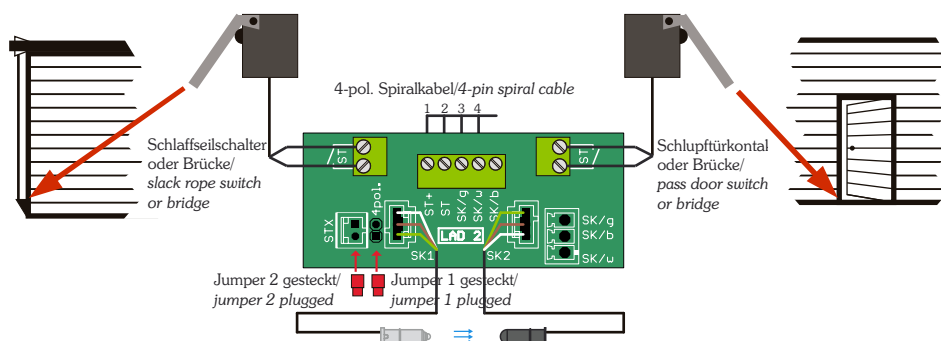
4-pol. Spiralkabel/*4-pin spiral cable*

1 2 3 4

Schlaffseilschalter oder Brücke/ *slack rope switch or bridge*

Schlupftürkontal oder Brücke/ *pass door switch or bridge*

ST

ST

ST+ ST SK/g SK/w SK/b

STX

4pol.

LAD 2

SK1

SK2

SK/g SK/b SK/w

Jumper 2 gesteckt/ *jumper 2 plugged*

Jumper 1 gesteckt/ *jumper 1 plugged*